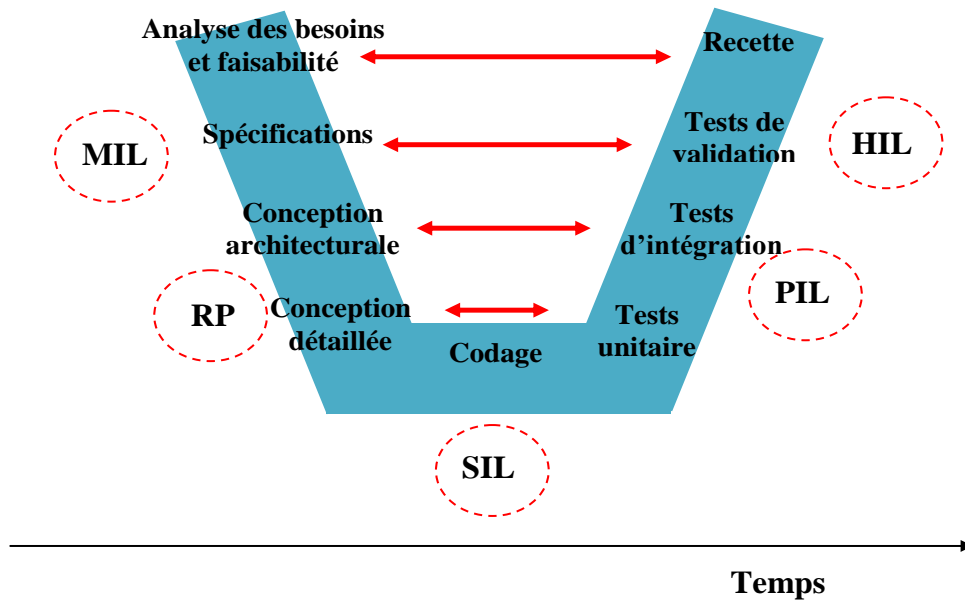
Analyse des besoins et faisabilité

Recette

MIL

Spécifications

Tests de validation

HIL

Conception architecturale

Tests d'intégration

RP

Conception détaillée

PIL

Tests unitaire

Codage

SIL

Temps